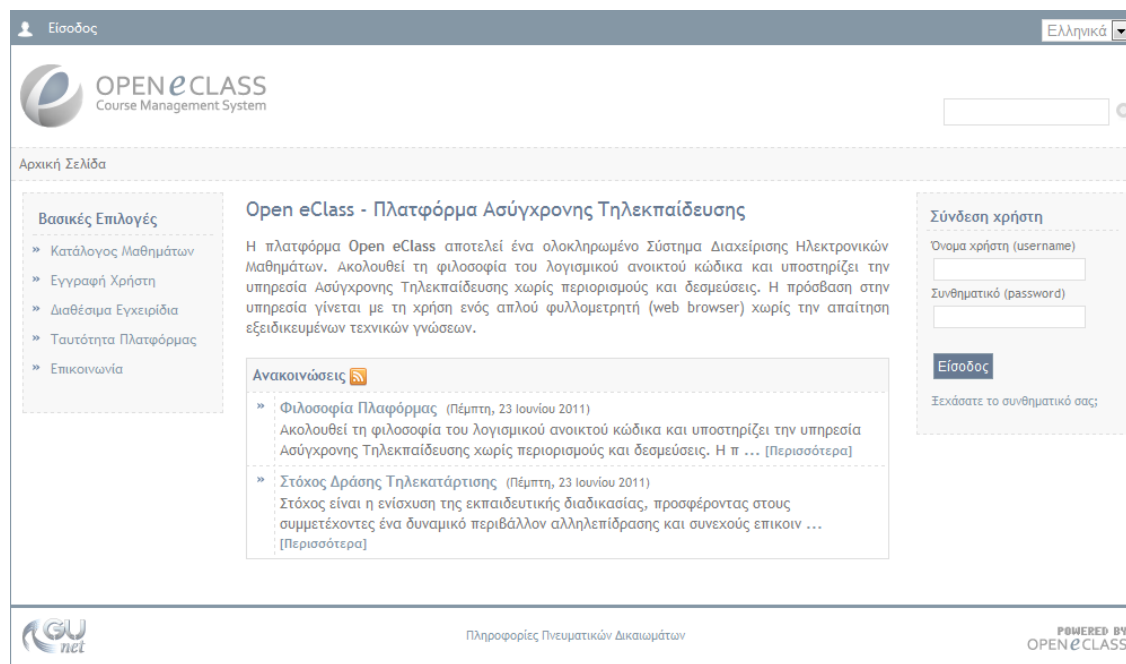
Είσοδος

Ελληνικά

OPEN eCLASS
Course Management System

Αρχική Σελίδα

Βασικές Επιλογές

» Κατάλογος Μαθημάτων
» Εγγραφή Χρήστη
» Διαθέσιμα Εγχειρίδια
» Ταυτότητα Πλατφόρμας
» Επικοινωνία

Open eClass - Πλατφόρμα Ασύγχρονης Τηλεκπαίδευσης

Η πλατφόρμα Open eClass αποτελεί ένα ολοκληρωμένο Σύστημα Διαχείρισης Ηλεκτρονικών Μαθημάτων. Ακολουθεί τη φιλοσοφία του λογισμικού ανοικτού κώδικα και υποστηρίζει την υπηρεσία Ασύγχρονης Τηλεκπαίδευσης χωρίς περιορισμούς και δεσμεύσεις. Η πρόσβαση στην υπηρεσία γίνεται με τη χρήση ενός απλού φυλλομετρητή (web browser) χωρίς την απαίτηση εξειδικευμένων τεχνικών γνώσεων.

Ανακοινώσεις

» Φιλοσοφία Πλαφόρμας (Πέμπτη, 23 Ιουνίου 2011)
Ακολουθεί τη φιλοσοφία του λογισμικού ανοικτού κώδικα και υποστηρίζει την υπηρεσία Ασύγχρονης Τηλεκπαίδευσης χωρίς περιορισμούς και δεσμεύσεις. Η π ... [Περισσότερα]

» Στόχος Δράσης Τηλεκατάρτισης (Πέμπτη, 23 Ιουνίου 2011)
Στόχος είναι η ενίσχυση της εκπαιδευτικής διαδικασίας, προσφέροντας στους συμμετέχοντες ένα δυναμικό περιβάλλον αλληλεπίδρασης και συνεχούς επικοιν ... [Περισσότερα]

Σύνδεση χρήστη

Όνομα χρήστη (username)

Συνθηματικό (password)

Είσοδος

Ξεχάσατε το συνθηματικό σας;

GU net

Πληροφορίες Πνευματικών Δικαιωμάτων

POWERED BY
OPEN eCLASS